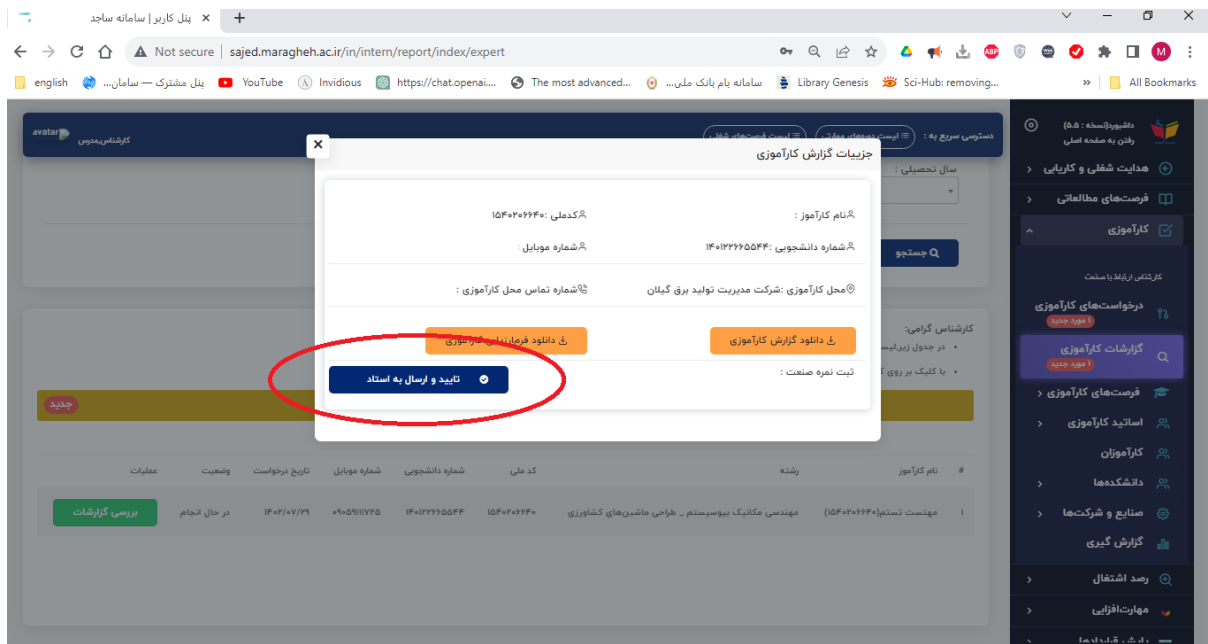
پنل کاربر | سامانه ساجد ×  +

Not secure | sajed.maragheh.ac.ir/in/intern/report/index/expert

english  پنل مشترک — سامان...  YouTube  Invidious  https://chat.openai...  The most advanced...  سامانه بام بانک ملی...  Library Genesis  Sci-Hub: removing...  »  All Bookmarks

avatar کارشناس‌مدرس

دسترسی سریع به :  لیست دوره‌های مهارتی  لیست فرصت‌های شغلی

داشبورد(نسخه : ۵.۵)
رفتن به صفحه اصلی

هدایت شغلی و کاریابی
فرصت‌های مطالعاتی
کارآموزی
کارشناس ارتباط با صنعت
درخواست‌های کارآموزی
۱ مورد جدید
گزارشات کارآموزی
۱ مورد جدید
فرصت‌های کارآموزی
اساتید کارآموزی
کارآموزان
دانشکده‌ها
صنایع و شرکت‌ها
گزارش گیری
رصد اشتغال
مهارت‌افزایی

سال تحصیلی :
جستجو

کارشناس گرامی:
• در جدول زیرلیست
• با کلیک بر روی

جدید

جزییات گزارش کارآموزی

نام کارآموز :
کدملی :۱۵۴۰۲۰۶۶۴۰
شماره دانشجویی :۱۴۰۱۲۲۶۶۵۵۴۴
شماره موبایل :
محل کارآموزی :شرکت مدیریت تولید برق گیلان
شماره تماس محل کارآموزی :

دانلود گزارش کارآموزی
دانلود فرم‌های کارآموزی

ثبت نمره صنعت :
تایید و ارسال به استاد

| # | نام کارآموز | رشته | کد ملی | شماره دانشجویی | شماره موبایل | تاریخ درخواست | وضعیت | عملیات |
|---|---|---|---|---|---|---|---|---|
| ۱ | مهنست تستم(۱۵۴۰۲۰۶۶۴۰) | مهندسی مکانیک بیوسیستم _ طراحی ماشین‌های کشاورزی | ۱۵۴۰۲۰۶۶۴۰ | ۱۴۰۱۲۲۶۶۵۵۴۴ | ۰۹۰۵۹۱۱۱۷۲۵ | ۱۴۰۲/۰۷/۲۹ | در حال انجام | بررسی گزارشات |